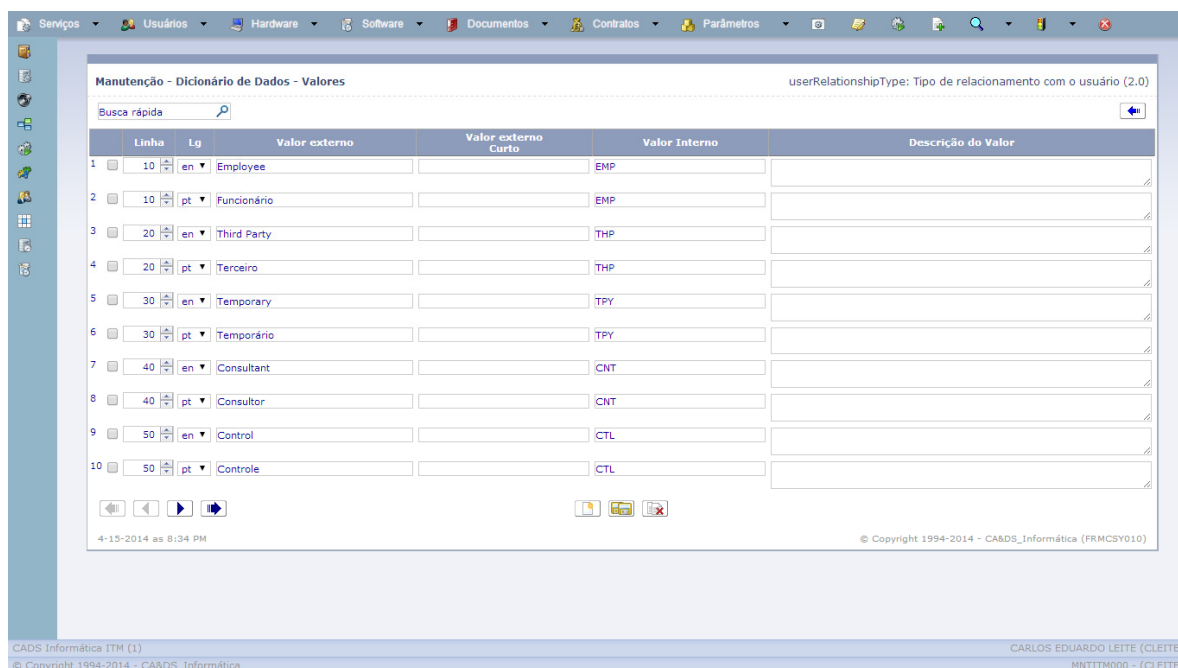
Serviços ▾ Usuários ▾ Hardware ▾ Software ▾ Documentos ▾ Contratos ▾ Parâmetros ▾

Manutenção - Dicionário de Dados - Valores

userRelationshipType: Tipo de relacionamento com o usuário (2.0)

Busca rápida

| | | Linha | Lg | Valor externo | Valor externo Curto | Valor Interno | Descrição do Valor |
|---|---|---|---|---|---|---|---|
| 1 | | 10 | en | Employee | | EMP | |
| 2 | | 10 | pt | Funcionário | | EMP | |
| 3 | | 20 | en | Third Party | | THP | |
| 4 | | 20 | pt | Terceiro | | THP | |
| 5 | | 30 | en | Temporary | | TPY | |
| 6 | | 30 | pt | Temporário | | TPY | |
| 7 | | 40 | en | Consultant | | CNT | |
| 8 | | 40 | pt | Consultor | | CNT | |
| 9 | | 50 | en | Control | | CTL | |
| 10 | | 50 | pt | Controle | | CTL | |

4-15-2014 as 8:34 PM

© Copyright 1994-2014 - CA&DS_Informática (FRMCSY010)

CADS Informática ITM (1)

CARLOS EDUARDO LEITE (CLEITE

© Copyright 1994-2014 - CA&DS_Informática

MNTITM000 - (CLEITE